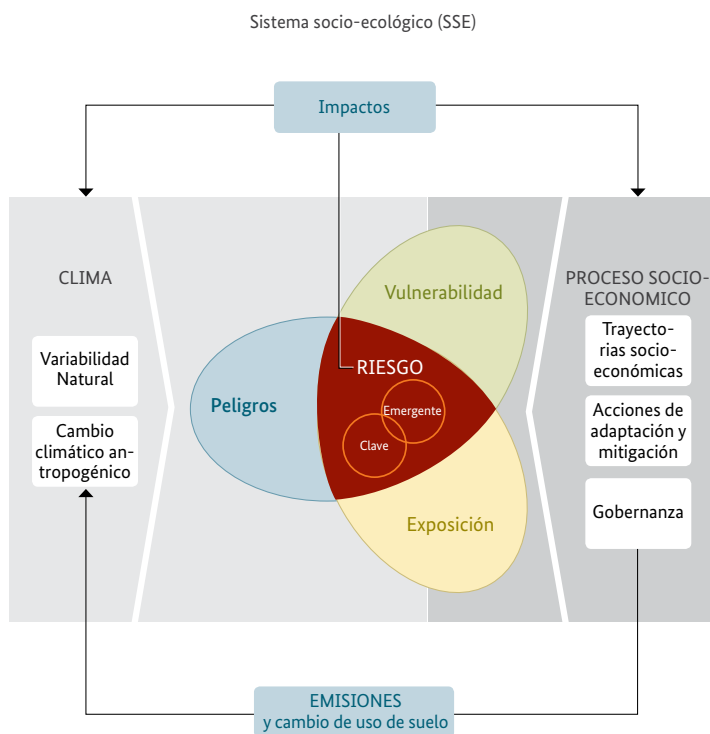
Sistema socio-ecológico (SSE)

Impactos

CLIMA

Variabilidad Natural

Cambio climático antropogénico

Vulnerabilidad

Peligros

RIESGO

Emergente

Clave

Exposición

PROCESO SOCIO-ECONOMICO

Trayectorias socioeconómicas

Acciones de adaptación y mitigación

Gobernanza

EMISIONES
y cambio de uso de suelo